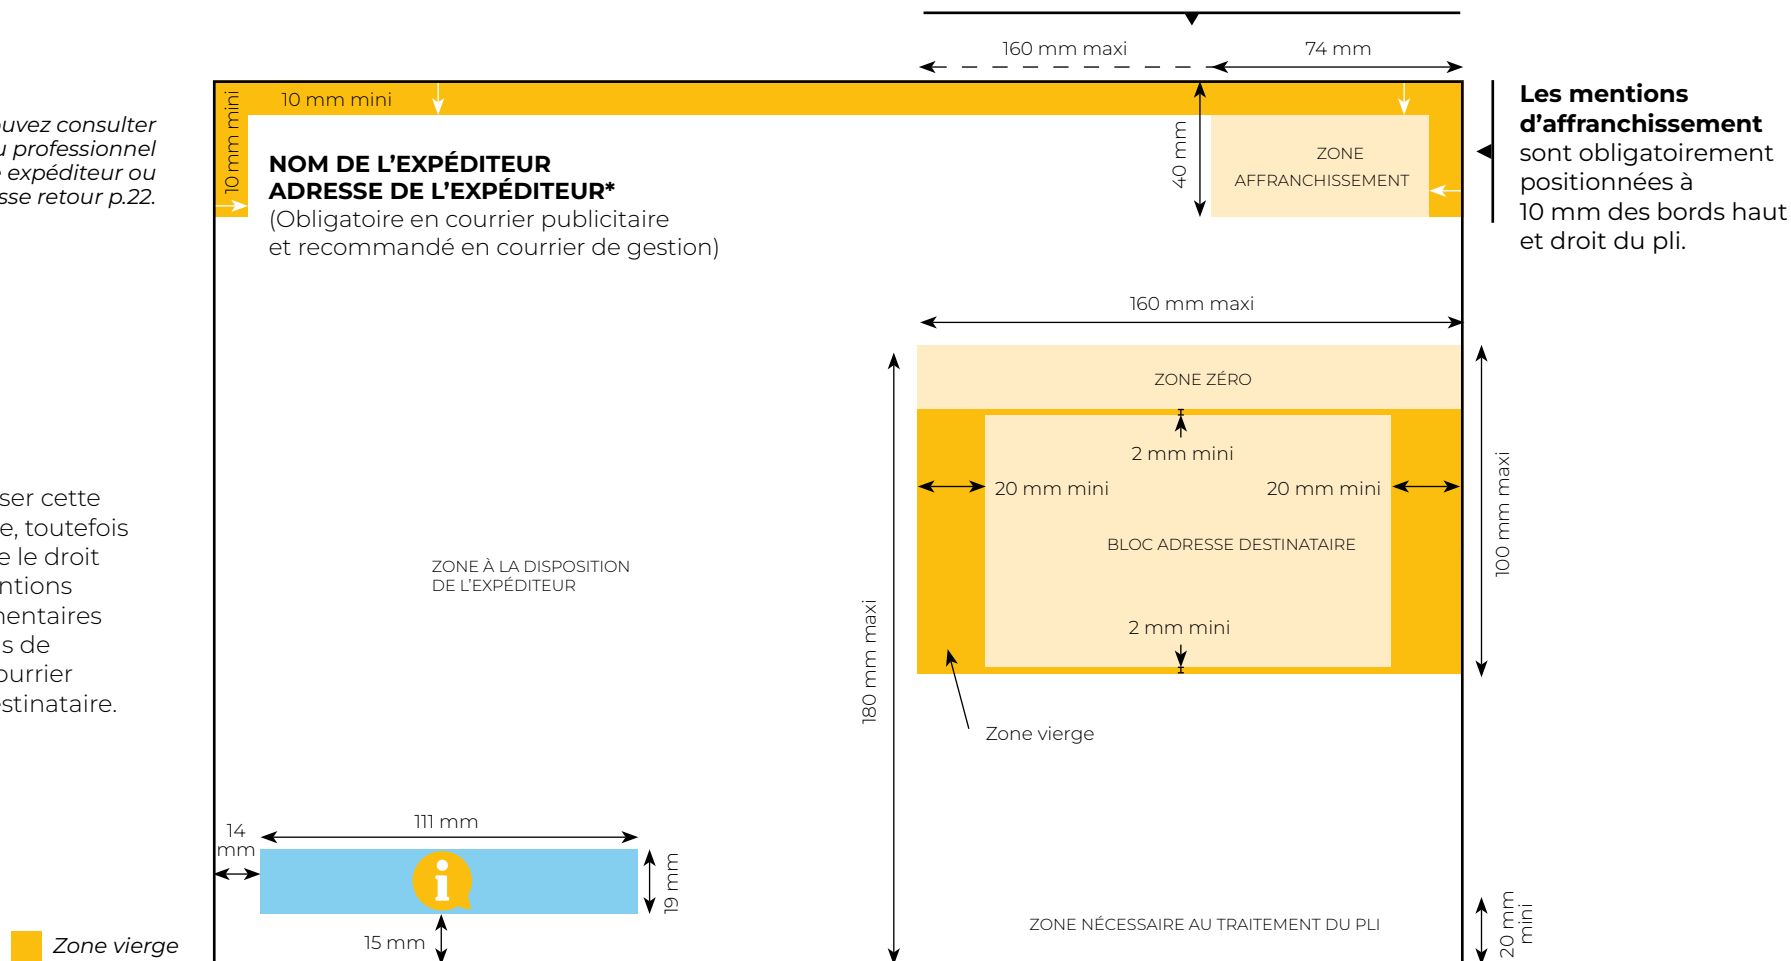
uvez consulter
u professionnel
expéditeur ou
sse retour p.22.

ser cette
e, toutefois
e le droit
ntions
nentaires
s de
ourrier
stinataire.

Zone vierge

160 mm maxi
74 mm

10 mm mini
10 mm mini

NOM DE L'EXPÉDITEUR
ADRESSE DE L'EXPÉDITEUR*
(Obligatoire en courrier publicitaire et recommandé en courrier de gestion)

40 mm

ZONE AFFRANCHISSEMENT

Les mentions d'affranchissement sont obligatoirement positionnées à 10 mm des bords haut et droit du pli.

160 mm maxi

ZONE ZÉRO

2 mm mini
20 mm mini
20 mm mini
BLOC ADRESSE DESTINATAIRE
2 mm mini

100 mm maxi

180 mm maxi

ZONE À LA DISPOSITION DE L'EXPÉDITEUR

Zone vierge

14 mm
111 mm
19 mm
15 mm

ZONE NÉCESSAIRE AU TRAITEMENT DU PLI

20 mm mini